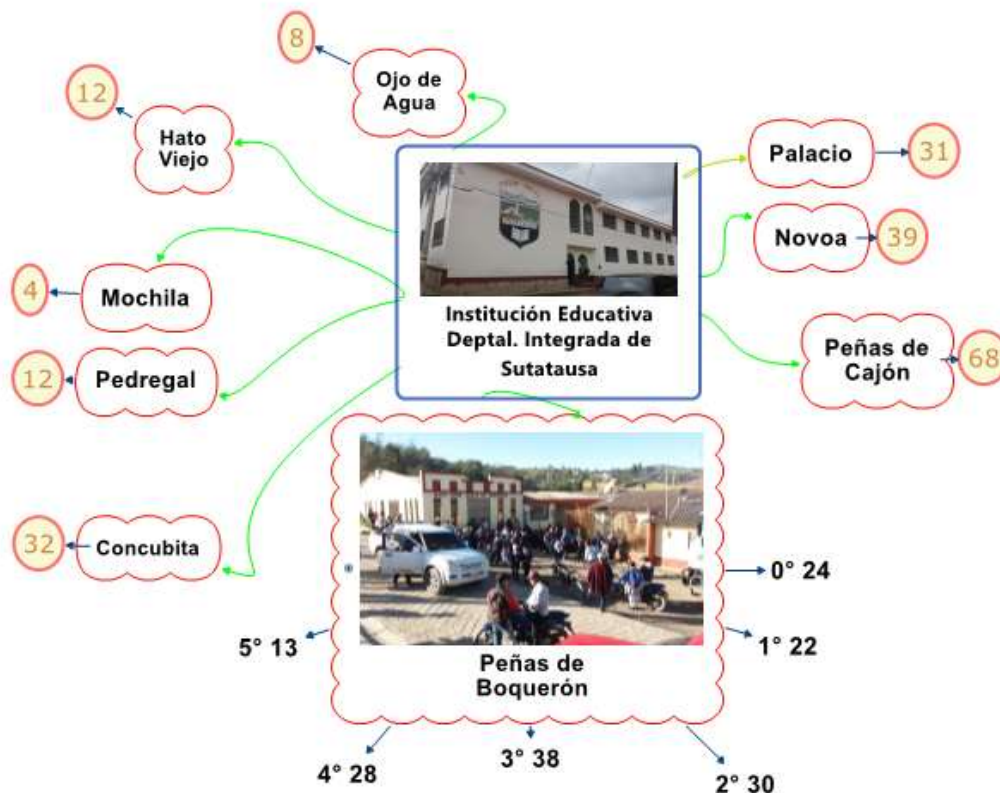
8

Ojo de Agua

12

Hato Viejo

Palacio

31

Novoa

39

4

Mochila

Institución Educativa Deptal. Integrada de Sutatausa

12

Pedregal

Peñas de Cajón

68

32

Concubita

0° 24

5° 13

1° 22

Peñas de Boquerón

4° 28

3° 38

2° 30